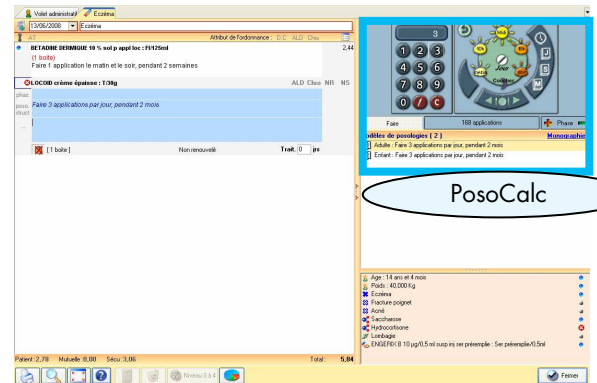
Volet administratif | Eczéma

13/06/2008 | Eczéma

AT | Attribut de l'ordonnance : ALD | Chro

BETADINE DERMIQUE 10 % sol p appl loc : Fl/125ml | 2,44
(1 boîte)
Faire 1 application le matin et le soir, pendant 2 semaines

LOCOID crème épaisse : T/30g | ALD | Chro | NR | NS

phar
poso
mult
Faire 3 applications par jour, pendant 2 mois

[1 boîte] | Non renouvelé | Trait. 0 | jrs

3
1 2 3
4 5 6
7 8 9
0 / C
1/2 Matin Midi Soir Coucher Jour

Faire | 168 applications | Phase

Modèles de posologies ( 2 ) | Monographie
Adulte : Faire 3 applications par jour, pendant 2 mois
Enfant : Faire 3 applications par jour, pendant 2 mois

PosoCalc

Age : 14 ans et 4 mois
Poids : 40,000 Kg
Eczéma
Fracture poignet
Acné
Saccharose
Hydrocortisone
Lombagie
ENGERIX B 10 µg/0,5 ml susp inj ser préremplie : Ser préremplie/0,5ml

Patient : 2,78 | Mutuelle : 0,00 | Sécu : 3,06 | Total : 5,84

Niveau 3 à 4 | Fermer